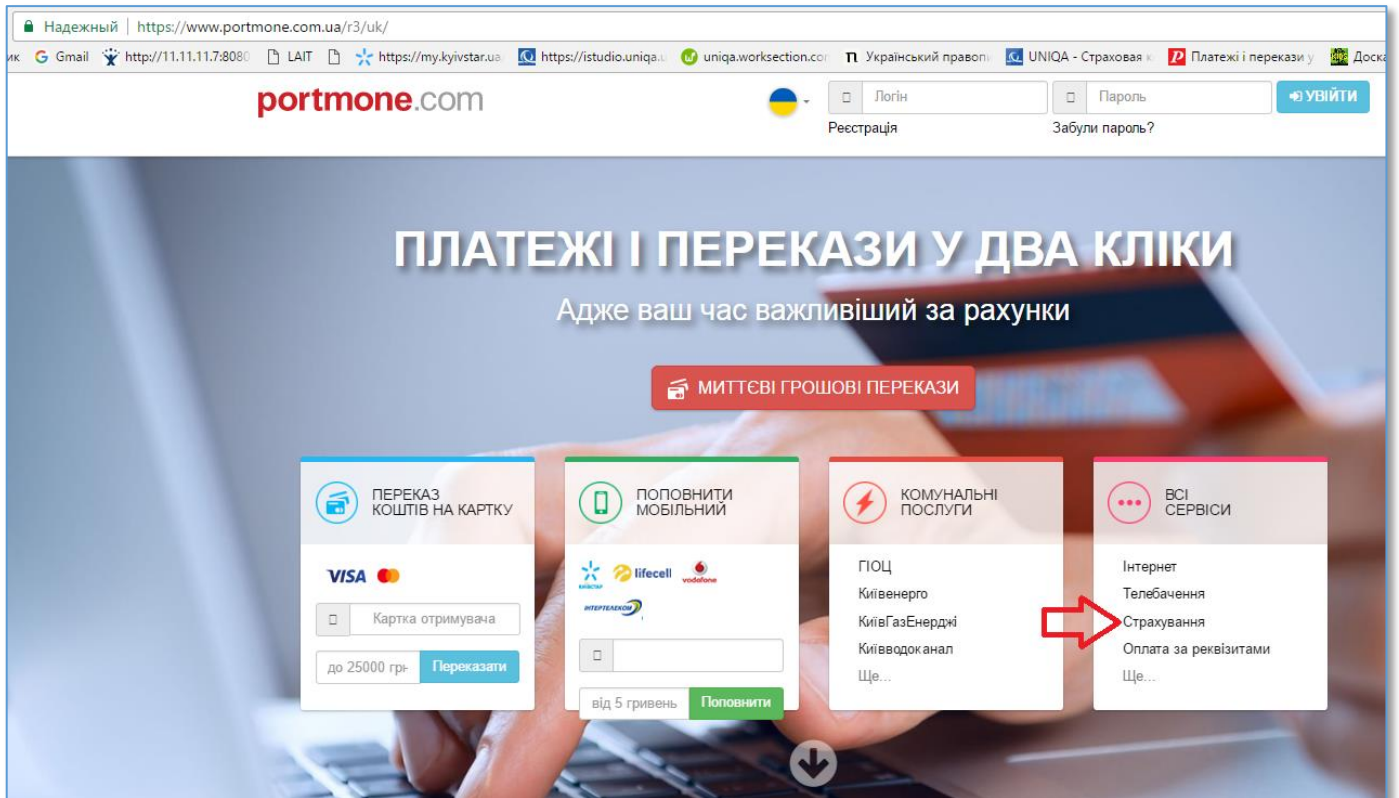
Надежный | https://www.portmone.com.ua/r3/uk/

ик Gmail http://11.11.11.7:8080 LAIT https://my.kyivstar.ua https://istudio.uniqa. uniqa.worksection.com Український правопи UNIQA - Страховая к Платежі і перекази у Доска

portmone.com

Логін

Пароль

УВІЙТИ

Реєстрація

Забули пароль?

ПЛАТЕЖІ І ПЕРЕКАЗИ У ДВА КЛІКИ

Адже ваш час важливіший за рахунки

МИТТЄВІ ГРОШОВІ ПЕРЕКАЗИ

ПЕРЕКАЗ КОШТІВ НА КАРТКУ

VISA

Картка отримувача

до 25000 грн

Переказати

ПОПОВНИТИ МОБІЛЬНИЙ

lifecell

vodafone

від 5 гривень

Поповнити

КОМУНАЛЬНІ ПОСЛУГИ

ГІОЦ

Київенерго

КиївГазЕнерджі

Київводоканал

Ще...

ВСІ СЕРВІСИ

Інтернет

Телебачення

Страхування

Оплата за реквізитами

Ще...